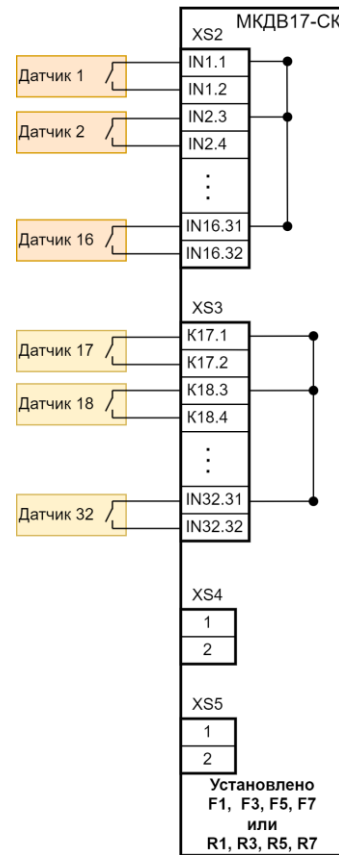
МКДВ17-СК
XS2
Датчик 1
IN1.1
IN1.2
Датчик 2
IN2.3
IN2.4
⋮
Датчик 16
IN16.31
IN16.32
XS3
Датчик 17
K17.1
K17.2
Датчик 18
K18.3
K18.4
⋮
Датчик 32
IN32.31
IN32.32
XS4
1
2
XS5
1
2
Установлено
F1, F3, F5, F7
или
R1, R3, R5, R7